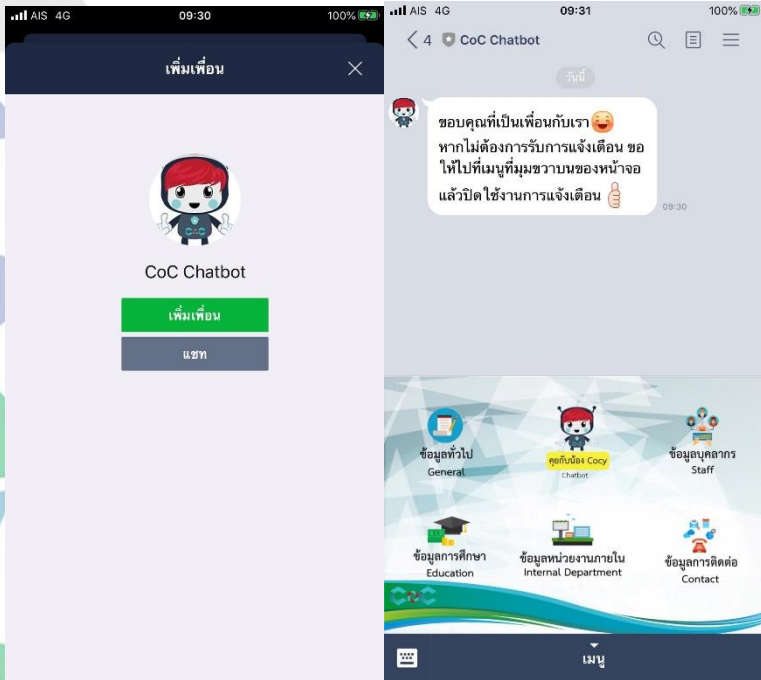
AIS 4G 09:30 100%

เพิ่มเพื่อน

CoC Chatbot

เพิ่มเพื่อน

แชท

AIS 4G 09:31 100%

4 CoC Chatbot

วันนี้

ขอบคุณที่เป็นเพื่อนกับเรา หากไม่ต้องการรับการแจ้งเตือน ขอให้ไปที่เมนูที่มุมขวาบนของหน้าจอ แล้วปิดใช้งานการแจ้งเตือน

09:30

ข้อมูลทั่วไป General

คุยกับน้อง Cocy Chatbot

ข้อมูลบุคลากร Staff

ข้อมูลการศึกษา Education

ข้อมูลหน่วยงานภายใน Internal Department

ข้อมูลการติดต่อ Contact

CoC

เมนู